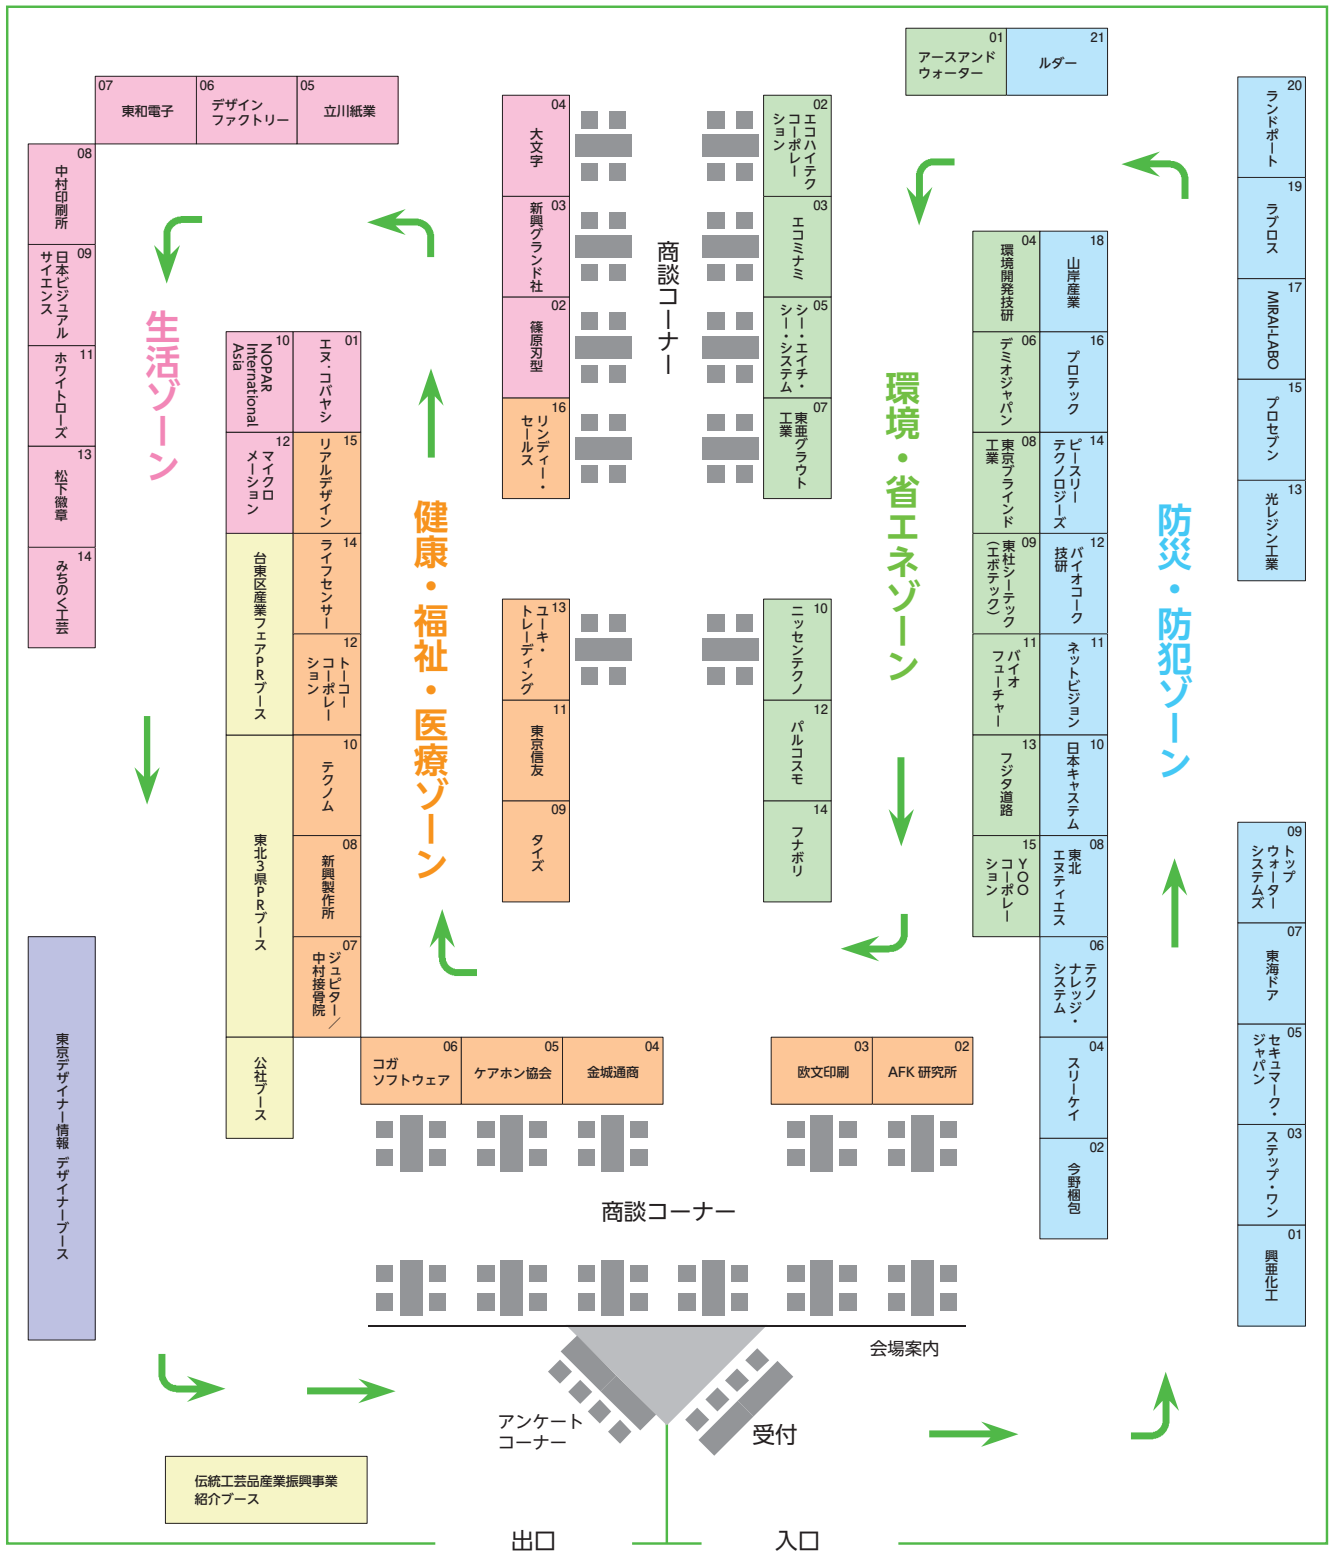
01 アースアンド ウォーター
21 ルダー

07 東和電子
06 デザイン ファクトリー
05 立川紙業

08 中村印刷所
09 日本ビジュアル サイエンス
11 ホワイトローズ
13 松下徽章
14 みちのく工芸

生活ゾーン

10 NOPAR International Asia
01 エヌ・コバヤシ
12 マイクロ メーション
15 リアルデザイン
台東区産業フェアPRブース
14 ライフセンサー
12 トーコー コーポレー ション
東北3県PRブース
10 テクノム
08 新興製作所
07 ジュピター／ 中村接骨院
公社ブース

健康・福祉・医療ゾーン

04 大文字
03 新興グランド社
02 篠原刃型
16 リンディー・ セールス

商談コーナー

13 ユーキ・ トレーディング
11 東京信友
09 タイズ

02 エコハイテク コーポレー ション
03 エコミナミ
05 シー・エイチ・ シー・システム
07 東亜グラウト 工業

10 ニッセンテクノ
12 パルコスモ
14 フナボリ

環境・省エネゾーン

04 環境開発技研
18 山岸産業
06 デミオジャパン
16 プロテック
08 東京ブラインド 工業
14 ピースリー テクノロジーズ
09 東杜シーテック (エポテック)
12 バイオコーク 技研
11 バイオ フューチャー
11 ネットビジョン
13 フジタ道路
10 日本キャステム
15 YOO コーポレー ション
08 東北 エヌティエス
06 テクノ ナレッジ・ システム
04 スリーケイ
02 今野梱包

20 ランドポート
19 ラプロス
17 MIRAI-LABO
15 プロセブン
13 光レジン工業

防災・防犯ゾーン

09 トップ ウォーター システムズ
07 東海ドア
05 セキュマーク・ ジャパン
03 ステップ・ワン
01 興亜化工

東京デザイナー情報 デザイナーブース

06 コガ ソフトウェア
05 ケアホン協会
04 金城通商
03 欧文印刷
02 AFK 研究所

商談コーナー

会場案内

アンケート コーナー

受付

伝統工芸品産業振興事業 紹介ブース

出口
入口